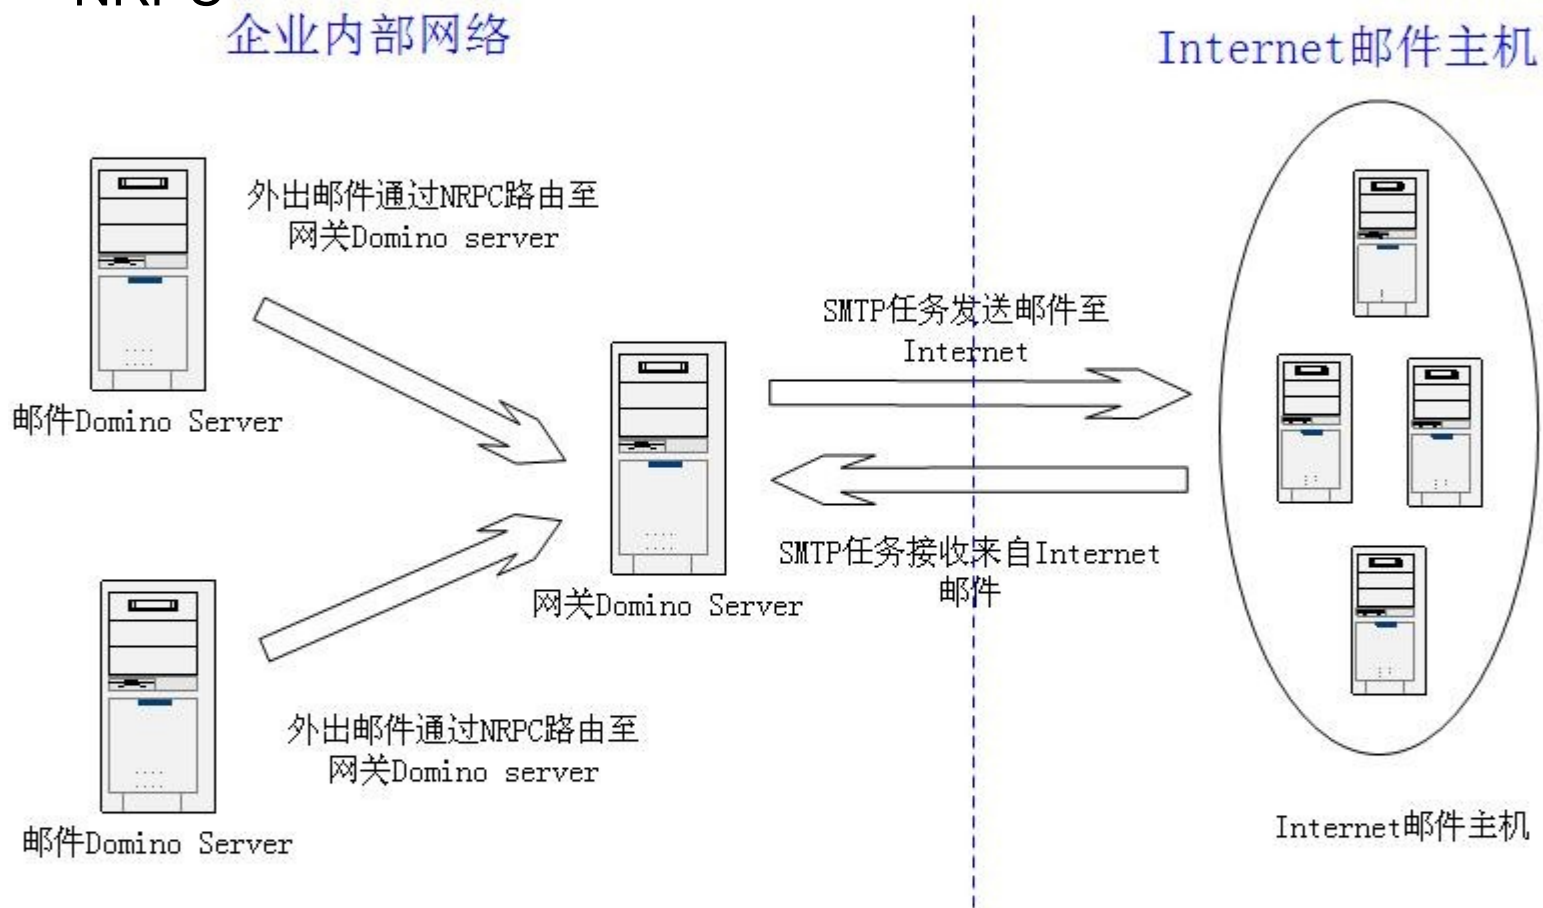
NRPC

企业内部网络

Internet邮件主机

外出邮件通过NRPC路由至网关Domino server

邮件Domino Server

SMTP任务发送邮件至Internet

网关Domino Server

SMTP任务接收来自Internet邮件

外出邮件通过NRPC路由至网关Domino server

邮件Domino Server

Internet邮件主机